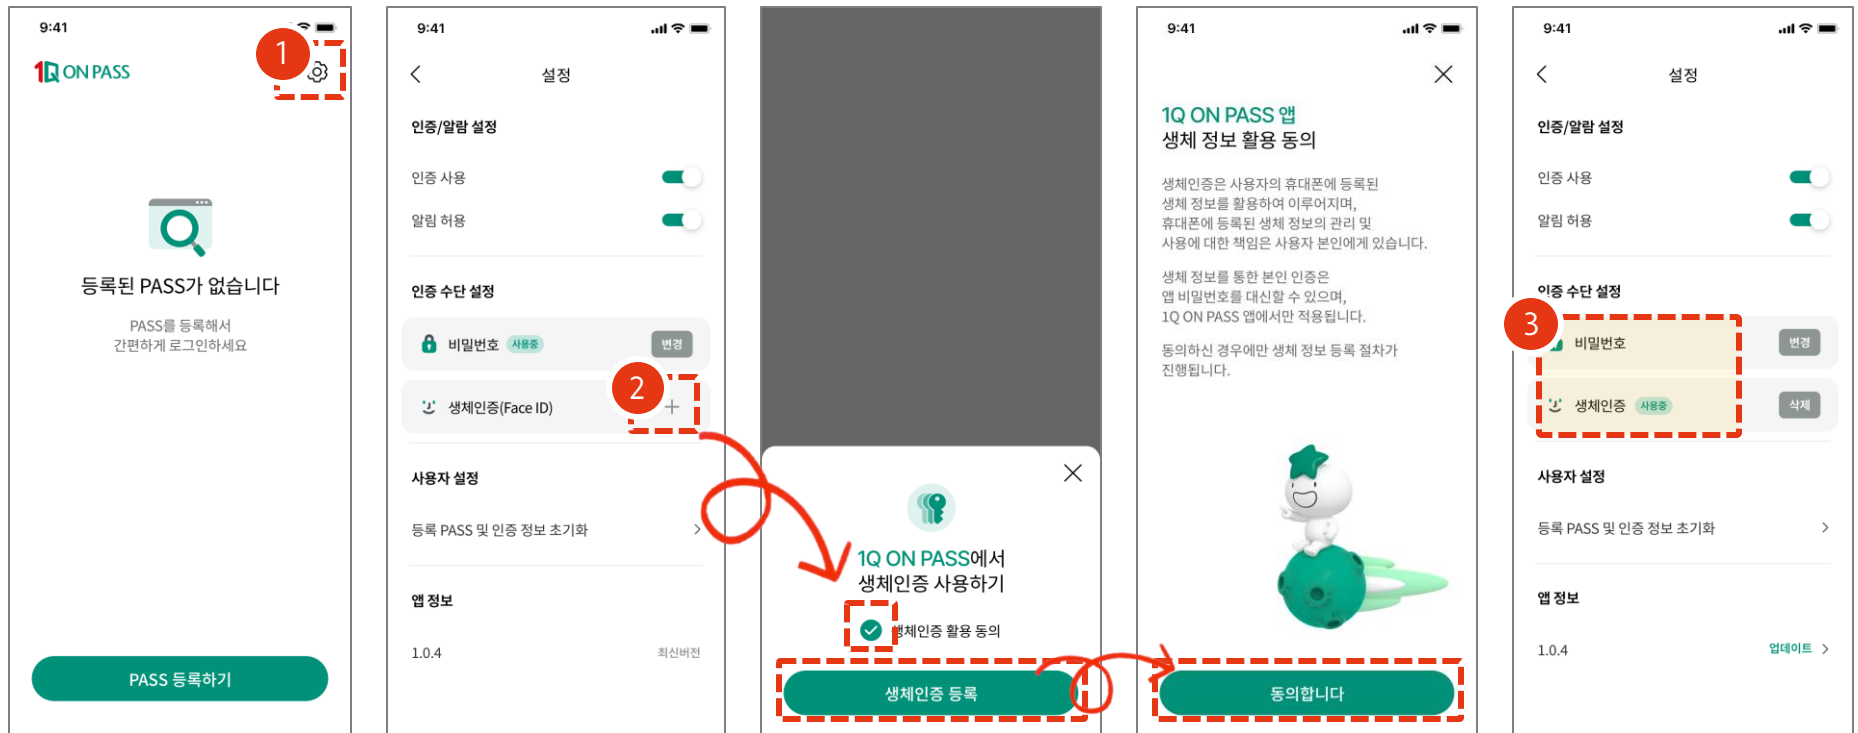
9:41

1Q ON PASS

1

등록된 PASS가 없습니다

PASS를 등록해서
간편하게 로그인하세요

PASS 등록하기

9:41

설정

인증/알림 설정

인증 사용

알림 허용

인증 수단 설정

비밀번호 사용중 변경

2

생체인증(Face ID) +

사용자 설정

등록 PASS 및 인증 정보 초기화 >

앱 정보

1.0.4 최신버전

1Q ON PASS에서
생체인증 사용하기

생체인증 활용 동의

생체인증 등록

9:41

1Q ON PASS 앱
생체 정보 활용 동의

생체인증은 사용자의 휴대폰에 등록된 생체 정보를 활용하여 이루어지며, 휴대폰에 등록된 생체 정보의 관리 및 사용에 대한 책임은 사용자 본인에게 있습니다.

생체 정보를 통한 본인 인증은 앱 비밀번호를 대신할 수 있으며, 1Q ON PASS 앱에서만 적용됩니다.

동의하신 경우에만 생체 정보 등록 절차가 진행됩니다.

동의합니다

9:41

설정

인증/알림 설정

인증 사용

알림 허용

인증 수단 설정

3

비밀번호 변경

생체인증 사용중 삭제

사용자 설정

등록 PASS 및 인증 정보 초기화 >

앱 정보

1.0.4 업데이트 >